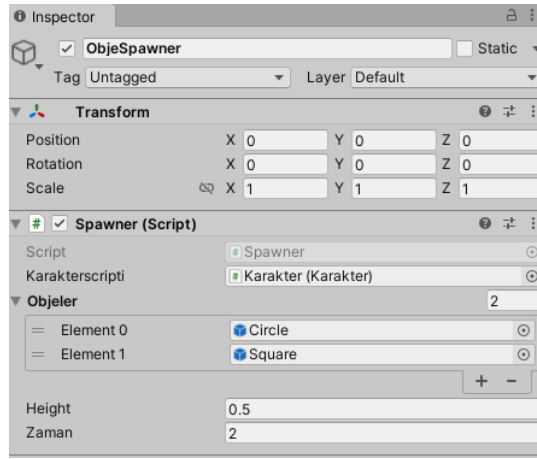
Inspector

ObjeSpawner
Static

Tag Untagged
Layer Default

Transform

Position X 0 Y 0 Z 0
Rotation X 0 Y 0 Z 0
Scale X 1 Y 1 Z 1

Spawner (Script)

Script Spawner
Karakterscripti Karakter (Karakter)
Objeler 2
Element 0 Circle
Element 1 Square
+ -
Height 0.5
Zaman 2